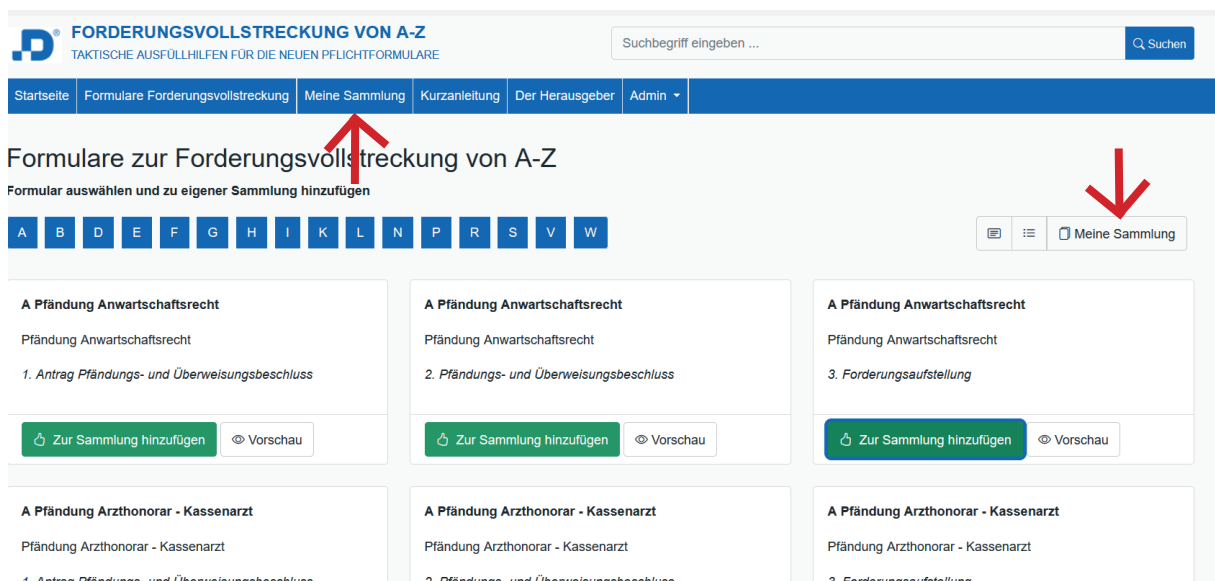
FORDERUNGSVOLLSTRECKUNG VON A-Z
TAKTISCHE AUSFÜLLHILFEN FÜR DIE NEUEN PFLICHTFORMULARE

Suchbegriff eingeben ...
Suchen

Startseite | Formulare Forderungsvollstreckung | Meine Sammlung | Kurzanleitung | Der Herausgeber | Admin

Formulare zur Forderungsvollstreckung von A-Z

Formular auswählen und zu eigener Sammlung hinzufügen

A B D E F G H I K L N P R S V W

Meine Sammlung

A Pfändung Anwartschaftsrecht
Pfändung Anwartschaftsrecht
1. Antrag Pfändungs- und Überweisungsbeschluss
Zur Sammlung hinzufügen
Vorschau

A Pfändung Anwartschaftsrecht
Pfändung Anwartschaftsrecht
2. Pfändungs- und Überweisungsbeschluss
Zur Sammlung hinzufügen
Vorschau

A Pfändung Anwartschaftsrecht
Pfändung Anwartschaftsrecht
3. Forderungsaufstellung
Zur Sammlung hinzufügen
Vorschau

A Pfändung Arzthonorar - Kassenarzt
Pfändung Arzthonorar - Kassenarzt
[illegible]

A Pfändung Arzthonorar - Kassenarzt
Pfändung Arzthonorar - Kassenarzt
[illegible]

A Pfändung Arzthonorar - Kassenarzt
Pfändung Arzthonorar - Kassenarzt
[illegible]